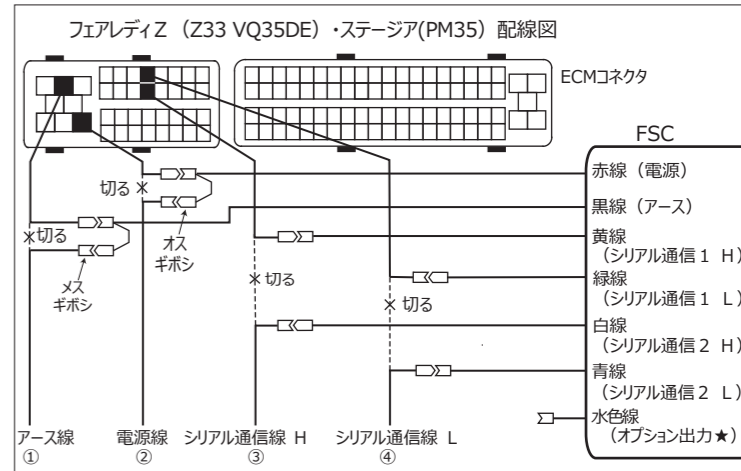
フェアレディZ（Z33 VQ35DE）・ステージア(PM35）配線図

ECMコネクタ

FSC

赤線（電源）

黒線（アース）

黄線
（シリアル通信１ H）

緑線
（シリアル通信１ L）

白線
（シリアル通信２ H）

青線
（シリアル通信２ L）

水色線
（オプション出力★）

切る ✕

✕切る

オス
ギボシ

メス
ギボシ

✕ 切る

✕ 切る

アース線
①

電源線
②

シリアル通信線 H
③

シリアル通信線 L
④